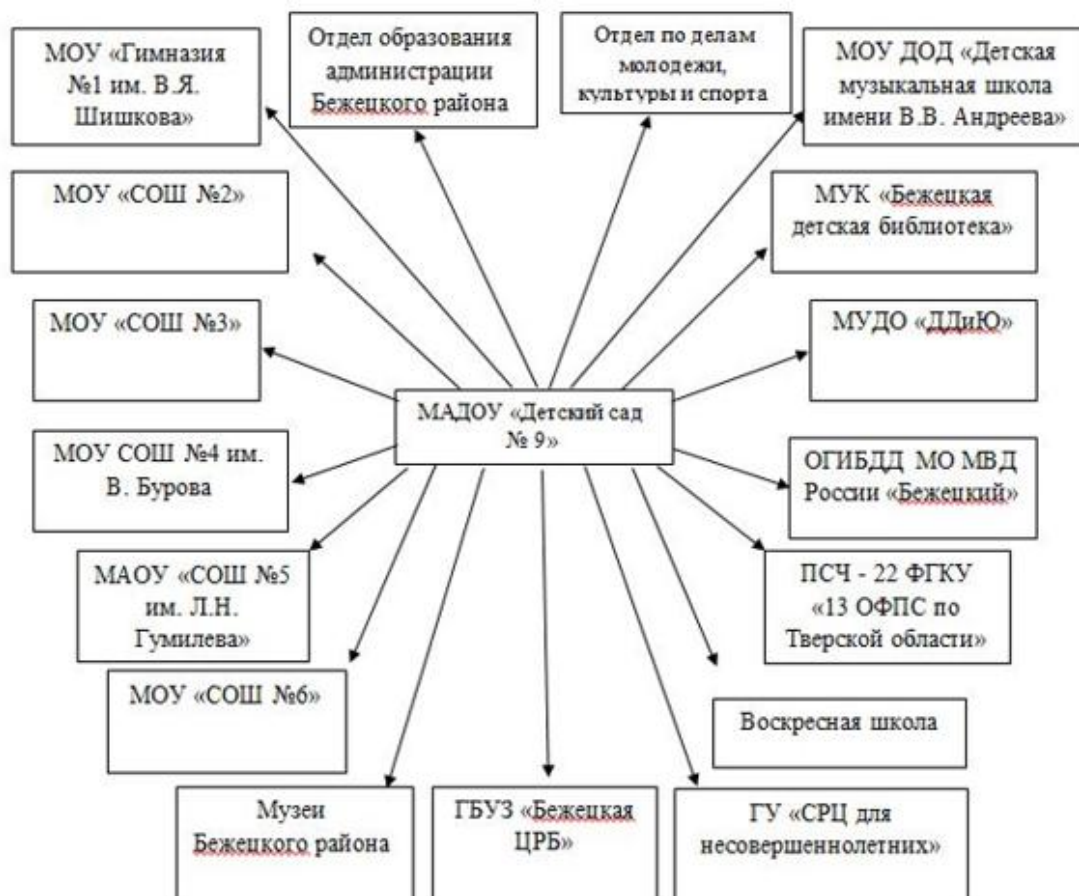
МОУ «Гимназия №1 им. В.Я. Шишкова»

Отдел образования администрации Бежецкого района

Отдел по делам молодежи, культуры и спорта

МОУ ДОД «Детская музыкальная школа имени В.В. Андреева»

МОУ «СОШ №2»

МУК «Бежецкая детская библиотека»

МОУ «СОШ №3»

МУДО «ДДиЮ»

МАДОУ «Детский сад № 9»

МОУ СОШ №4 им. В. Бурова

ОГИБДД МО МВД России «Бежецкий»

МАОУ «СОШ №5 им. Л.Н. Гумилева»

ПСЧ - 22 ФГКУ «13 ОФПС по Тверской области»

МОУ «СОШ №6»

Воскресная школа

Музеи Бежецкого района

ГБУЗ «Бежецкая ЦРБ»

ГУ «СРЦ для несовершеннолетних»